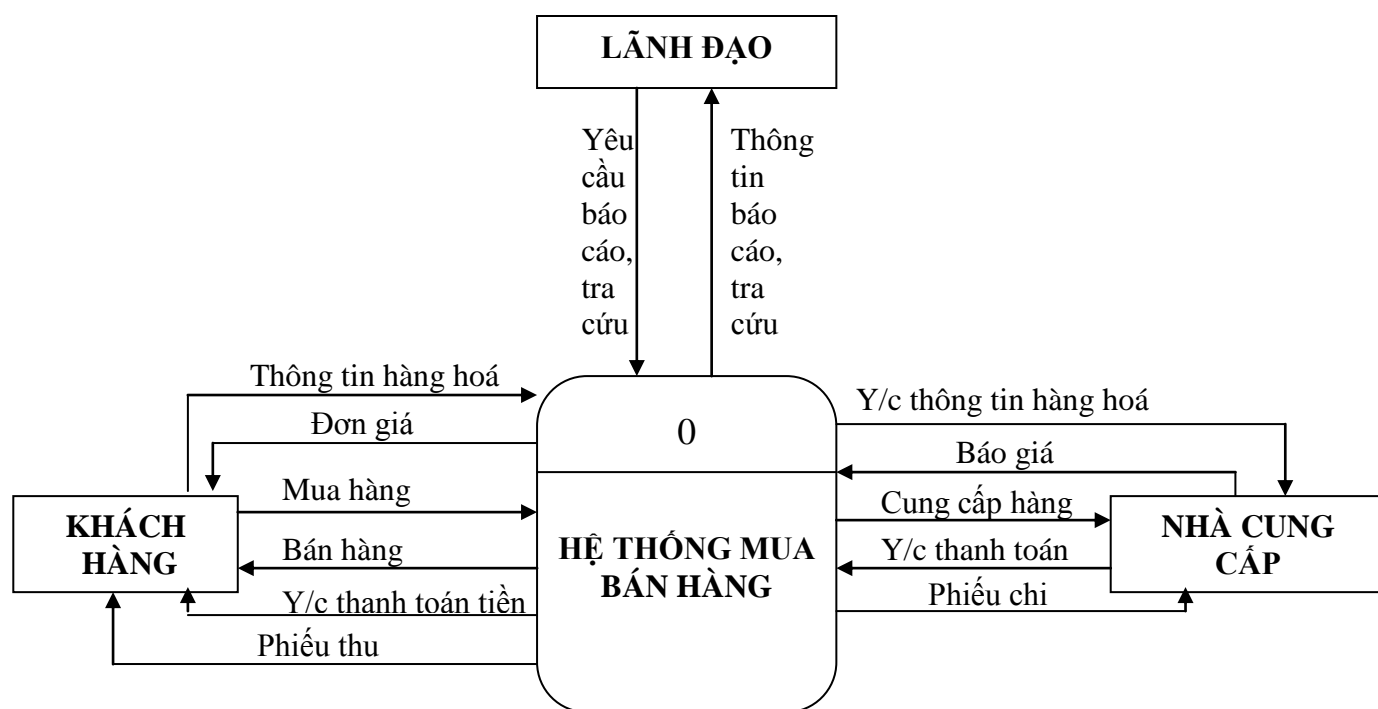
LÃNH ĐẠO

Yêu cầu báo cáo, tra cứu

Thông tin báo cáo, tra cứu

Thông tin hàng hoá

Đơn giá

Mua hàng

Bán hàng

Y/c thanh toán tiền

Phiếu thu

KHÁCH HÀNG

0

HỆ THỐNG MUA BÁN HÀNG

Y/c thông tin hàng hoá

Báo giá

Cung cấp hàng

Y/c thanh toán

Phiếu chi

NHÀ CUNG CẤP